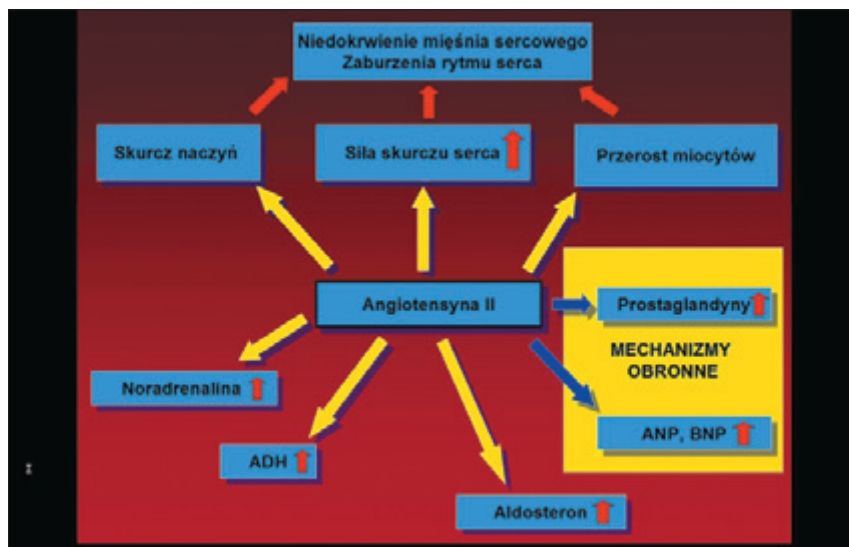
Niedokrwienie mięśnia sercowego
Zaburzenia rytmu serca

Skurcz naczyń

Siła skurczu serca

Przerost miocytów

Angiotensyna II

Prostaglandyny

MECHANIZMY OBRONNE

ANP, BNP

Noradrenalina

ADH

Aldosteron